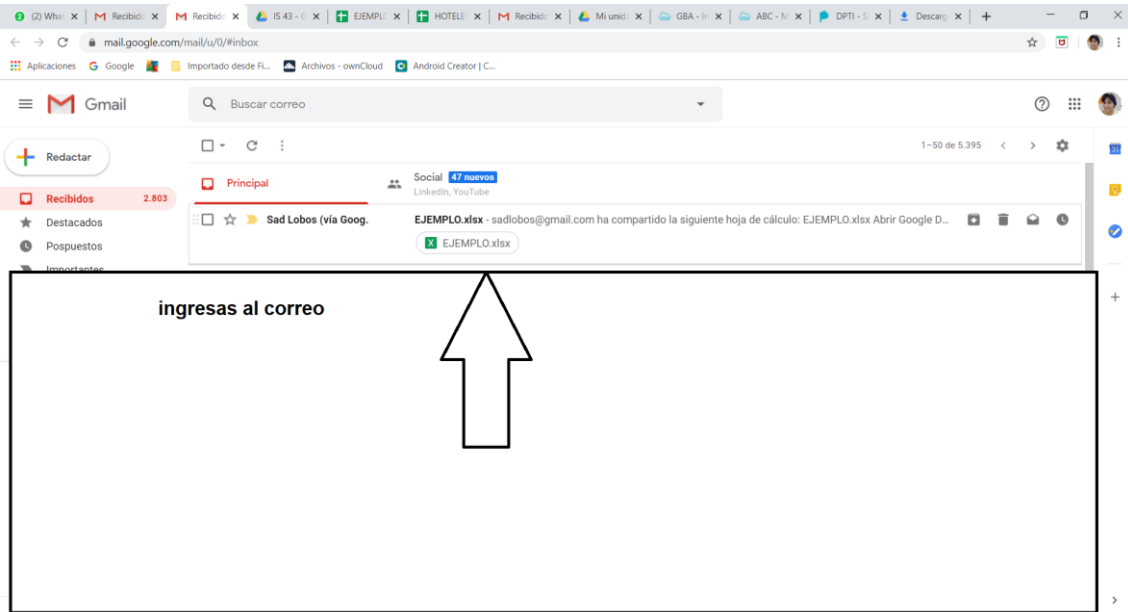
(2) Wha | Recibid | Recibid | IS 43 - | EJEMPL | HOTELE | Recibid | Mi unid | GBA - I | ABC - M | DPTI - | Descarg

mail.google.com/mail/u/0/#inbox

Aplicaciones Google Importado desde Fi... Archivos - ownCloud Android Creator | C...

Gmail

Buscar correo

Redactar

Recibidos 2.803

Destacados

Pospuestos

Importantes

1–50 de 5.395

Principal

Social 47 nuevos
LinkedIn, YouTube

Sad Lobos (vía Goog.

EJEMPLO.xlsx - sadlobos@gmail.com ha compartido la siguiente hoja de cálculo: EJEMPLO.xlsx Abrir Google D...

EJEMPLO.xlsx

ingresas al correo